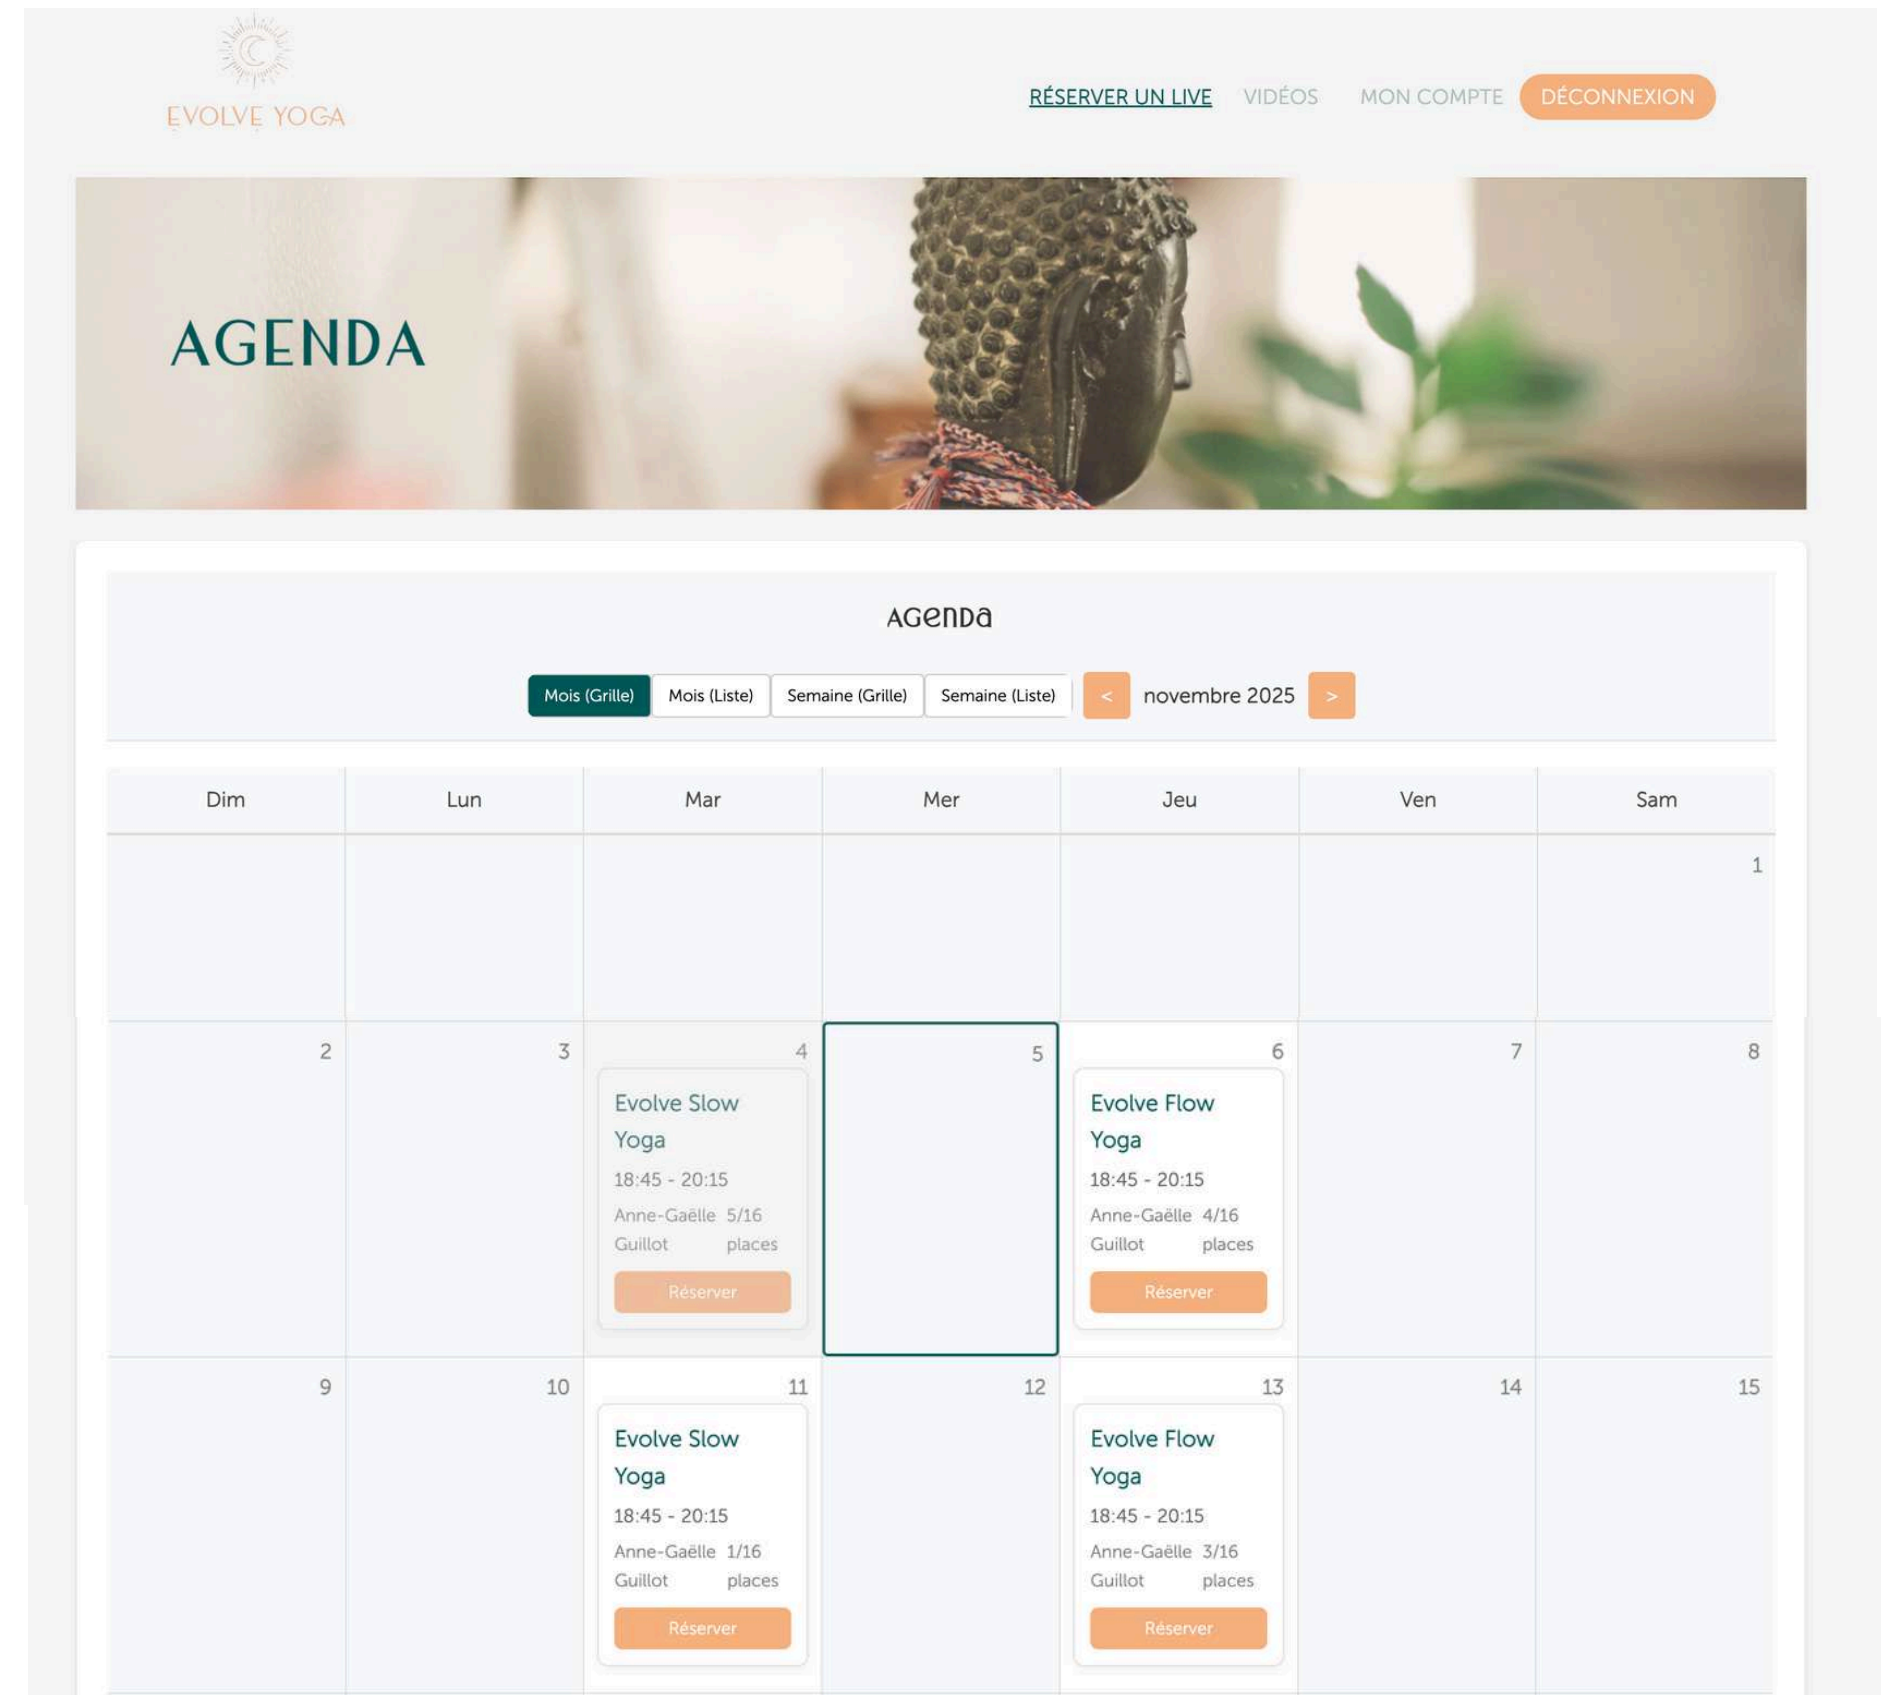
EVOLVE YOGA

RÉSERVER UN LIVE VIDÉOS MON COMPTE DÉCONNEXION

AGENDA

Agenda

Mois (Grille) Mois (Liste) Semaine (Grille) Semaine (Liste) < novembre 2025 >

| Dim | Lun | Mar | Mer | Jeu | Ven | Sam |
|---|---|---|---|---|---|---|
| | | | | | | 1 |
| 2 | 3 | 4 Evolve Slow Yoga 18:45 - 20:15 Anne-Gaëlle Guillot 5/16 places Réserver | 5 | 6 Evolve Flow Yoga 18:45 - 20:15 Anne-Gaëlle Guillot 4/16 places Réserver | 7 | 8 |
| 9 | 10 | 11 Evolve Slow Yoga 18:45 - 20:15 Anne-Gaëlle Guillot 1/16 places Réserver | 12 | 13 Evolve Flow Yoga 18:45 - 20:15 Anne-Gaëlle Guillot 3/16 places Réserver | 14 | 15 |